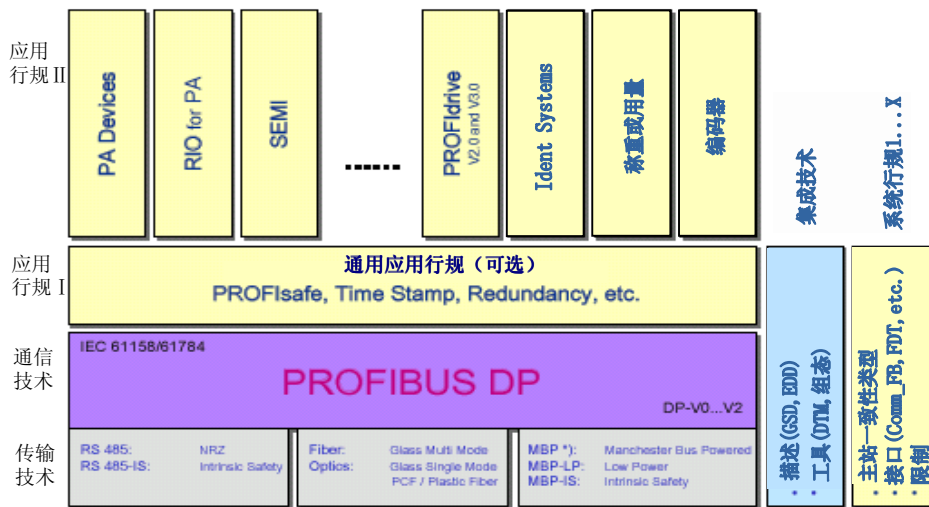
应用行规 II

PA Devices

RIO for PA

SEMI

......

PROFIdrive V2.0 and V3.0

Ident Systems

称重或用量

编码器

集成技术

系统行规1...X

应用行规 I

通用应用行规（可选）

PROFIsafe, Time Stamp, Redundancy, etc.

通信技术

IEC 61158/61784

PROFIBUS DP

DP-V0...V2

传输技术

| RS 485: | NRZ |
|---|---|
| RS 485-IS: | Intrinsic Safety |

| Fiber: | Glass Multi Mode |
|---|---|
| Optics: | Glass Single Mode |
| | PCF / Plastic Fiber |

| MBP *): | Manchester Bus Powered |
|---|---|
| MBP-LP: | Low Power |
| MBP-IS: | Intrinsic Safety |

· 描述(GSD, EDD)
· 工具(DTM, 组态)

· 主站一致性类型
· 接口(Comm_FB, FDT, etc.)
· 限制